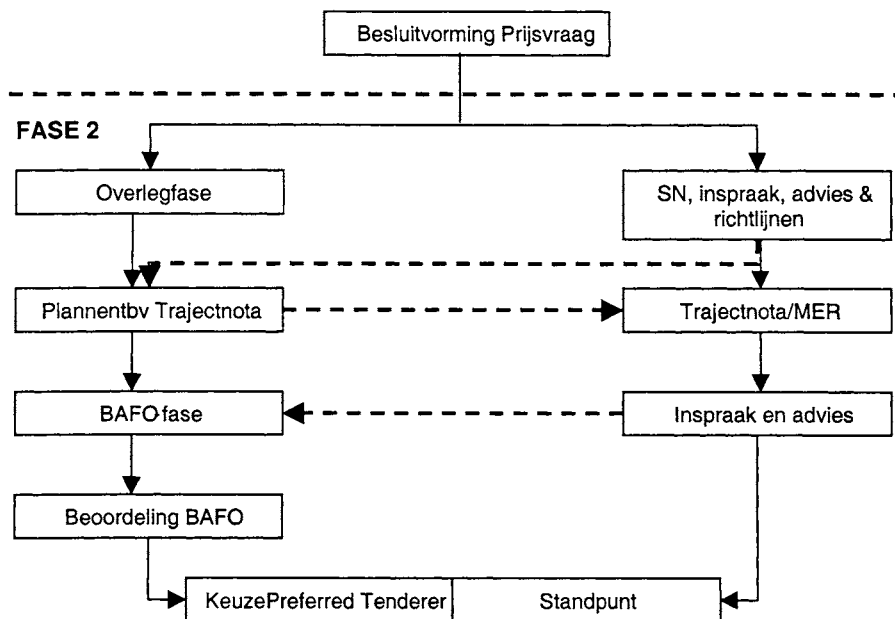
Besluitvorming Prijsvraag

FASE 2

Overlegfase

SN, inspraak, advies & richtlijnen

Plannentbv Trajectnota

Trajectnota/MER

BAFO fase

Inspraak en advies

Beoordeling BAFO

KeuzePreferred Tenderer

Standpunt